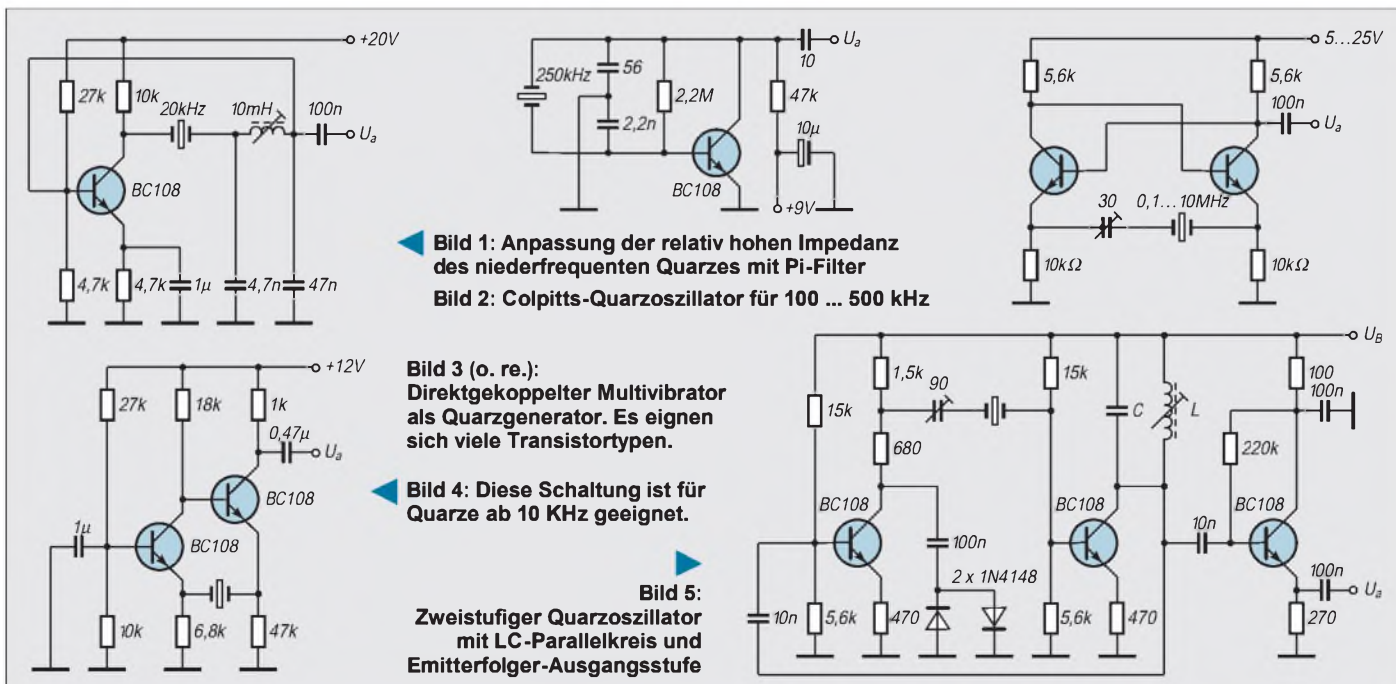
+20V
27k
10k
20kHz
10mH
100n
$U_a$
BC108
4,7k
4,7k
1µ
4,7n
47n

250kHz
56
2,2n
2,2M
BC108
10
$U_a$
47k
10µ
+9V

5…25V
5,6k
5,6k
100n
$U_a$
30
0,1…10MHz
10kΩ
10kΩ

Bild 1: Anpassung der relativ hohen Impedanz des niederfrequenten Quarzes mit Pi-Filter

Bild 2: Colpitts-Quarzoszillator für 100 ... 500 kHz

+12V
27k
18k
1k
0,47µ
$U_a$
BC108
1µ
BC108
10k
6,8k
47k

Bild 3 (o. re.): Direktgekoppelter Multivibrator als Quarzgenerator. Es eignen sich viele Transistortypen.

Bild 4: Diese Schaltung ist für Quarze ab 10 KHz geeignet.

Bild 5: Zweistufiger Quarzoszillator mit LC-Parallelkreis und Emitterfolger-Ausgangsstufe

$U_B$
15k
1,5k
90
15k
C
L
100
100n
680
220k
BC108
100n
BC108
10n
BC108
2 x 1N4148
100n
$U_a$
10n
5,6k
470
5,6k
470
270